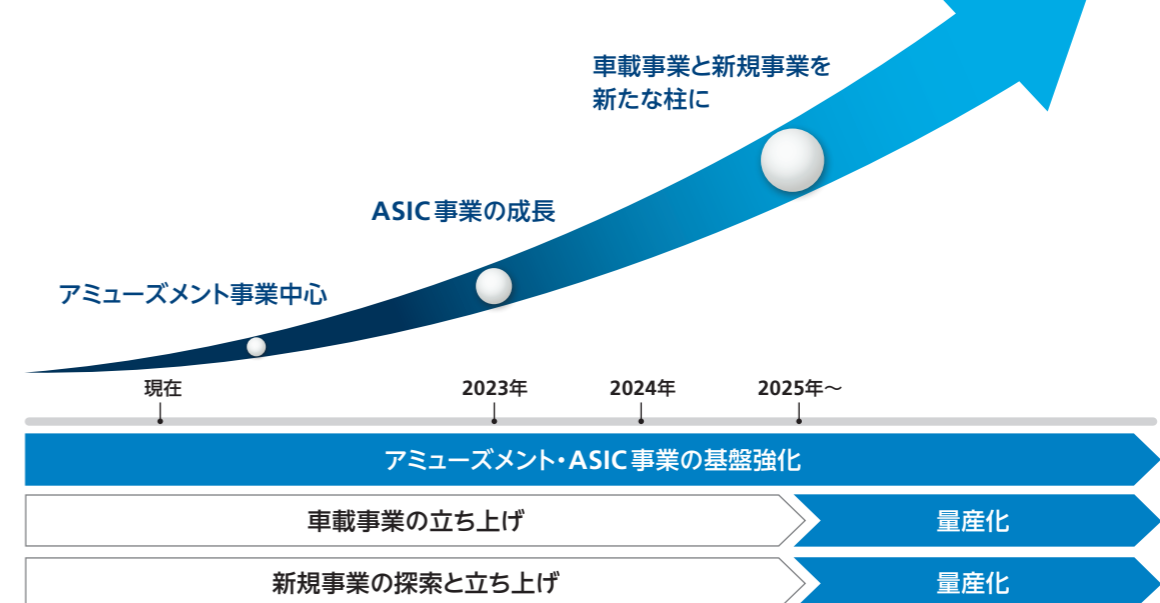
車載事業と新規事業を
新たな柱に

ASIC事業の成長

アミューズメント事業中心

現在

2023年

2024年

2025年〜

アミューズメント・ASIC事業の基盤強化

車載事業の立ち上げ

量産化

新規事業の探索と立ち上げ

量産化